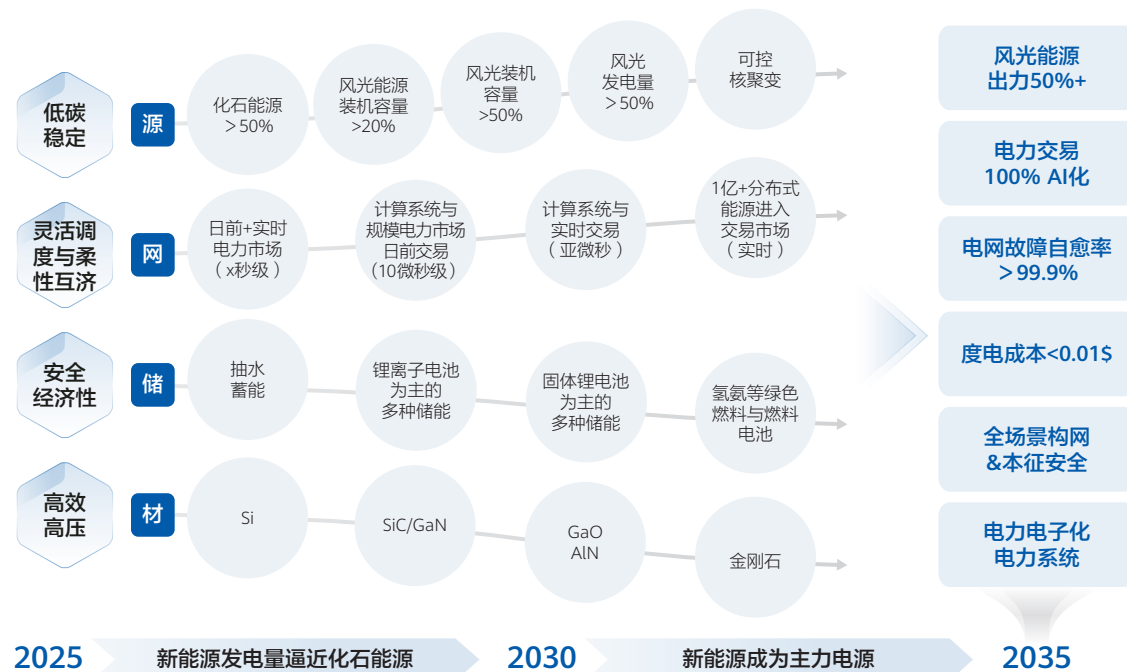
低碳稳定

源

化石能源＞50%

风光能源装机容量>20%

风光装机容量>50%

风光发电量＞50%

可控核聚变

灵活调度与柔性互济

网

日前+实时电力市场（x秒级）

计算系统与规模电力市场日前交易（10微秒级）

计算系统与实时交易（亚微秒）

1亿+分布式能源进入交易市场（实时）

安全经济性

储

抽水蓄能

锂离子电池为主的多种储能

固体锂电池为主的多种储能

氢氨等绿色燃料与燃料电池

高效高压

材

Si

SiC/GaN

GaO AlN

金刚石

风光能源出力50%+

电力交易100% AI化

电网故障自愈率＞99.9%

度电成本<0.01$

全场景构网&本征安全

电力电子化电力系统

2025

新能源发电量逼近化石能源

2030

新能源成为主力电源

2035